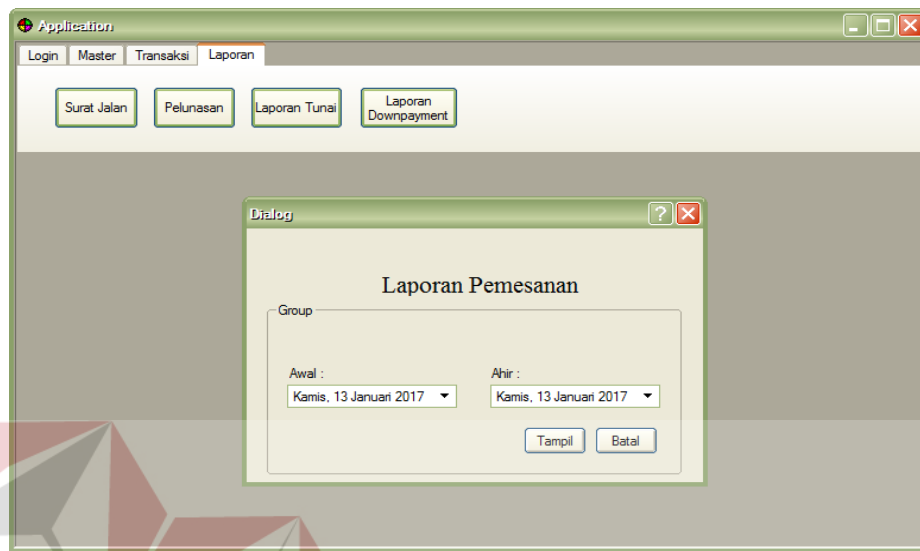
Application

Login Master Transaksi Laporan

Surat Jalan Pelunasan Laporan Tunai Laporan Downpayment

Dialog

Laporan Pemesanan

Group

Awal :
Kamis, 13 Januari 2017

Ahir :
Kamis, 13 Januari 2017

Tampil Batal